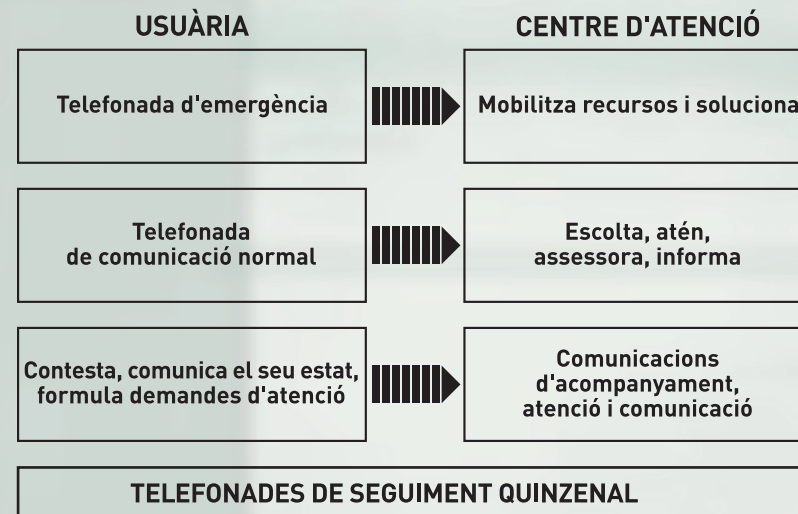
USUÀRIA

CENTRE D'ATENCIÓ

Telefonada d'emergència

Mobilitza recursos i soluciona

Telefonada de comunicació normal

Escolta, atén, assessora, informa

Contesta, comunica el seu estat, formula demandes d'atenció

Comunicacions d'acompanyament, atenció i comunicació

TELEFONADES DE SEGUIMENT QUINZENAL